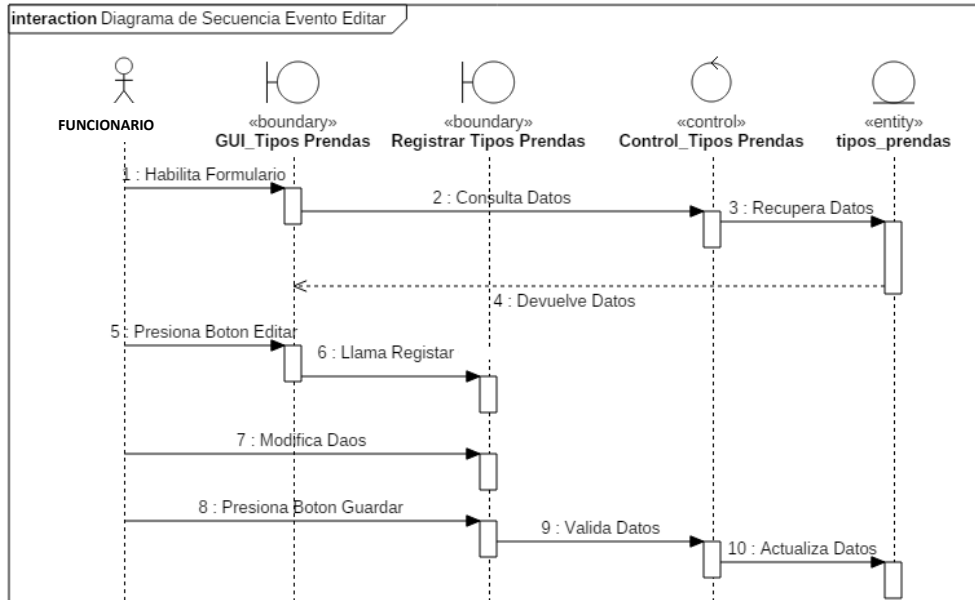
interaction Diagrama de Secuencia Evento Editar

FUNCIONARIO

«boundary»
GUI_Tipos Prendas

«boundary»
Registrar Tipos Prendas

«control»
Control_Tipos Prendas

«entity»
tipos_prendas

1 : Habilita Formulario

2 : Consulta Datos

3 : Recupera Datos

4 : Devuelve Datos

5 : Presiona Boton Editar

6 : Llama Registar

7 : Modifica Daos

8 : Presiona Boton Guardar

9 : Valida Datos

10 : Actualiza Datos